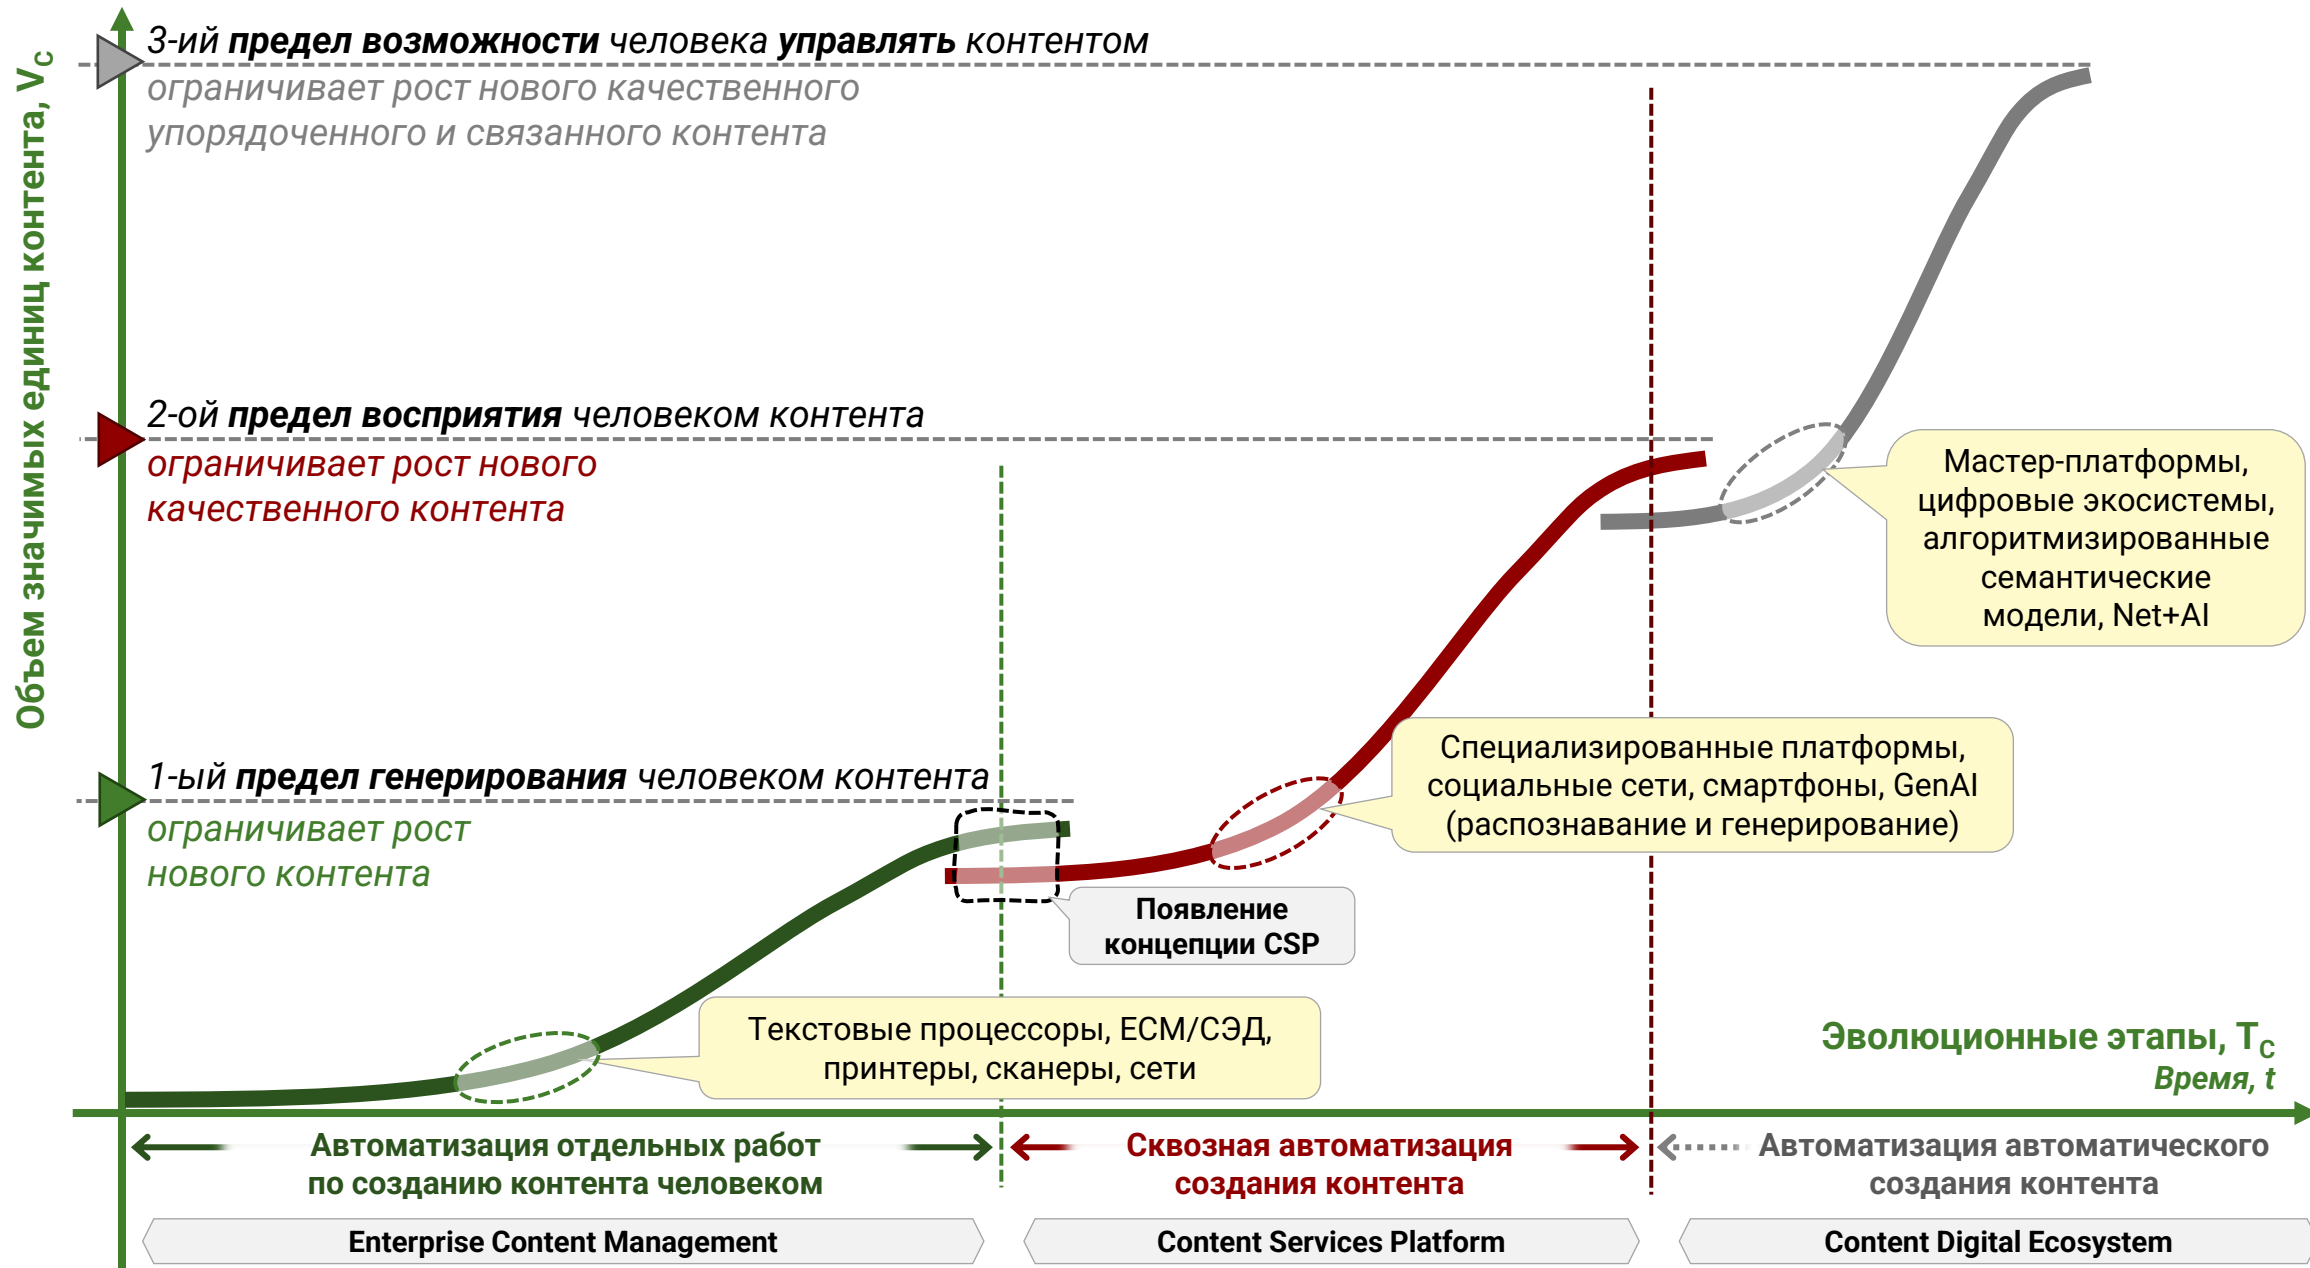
Объем значимых единиц контента, $V_C$

3-ий **предел возможности** человека **управлять** контентом
ограничивает рост нового качественного упорядоченного и связанного контента

2-ой **предел восприятия** человеком контента
ограничивает рост нового качественного контента

1-ый **предел генерирования** человеком контента
ограничивает рост нового контента

Мастер-платформы, цифровые экосистемы, алгоритмизированные семантические модели, Net+AI

Специализированные платформы, социальные сети, смартфоны, GenAI (распознавание и генерирование)

Появление концепции CSP

Текстовые процессоры, ECM/СЭД, принтеры, сканеры, сети

Эволюционные этапы, $T_C$
Время, t

Автоматизация отдельных работ по созданию контента человеком

Сквозная автоматизация создания контента

Автоматизация автоматического создания контента

Enterprise Content Management

Content Services Platform

Content Digital Ecosystem